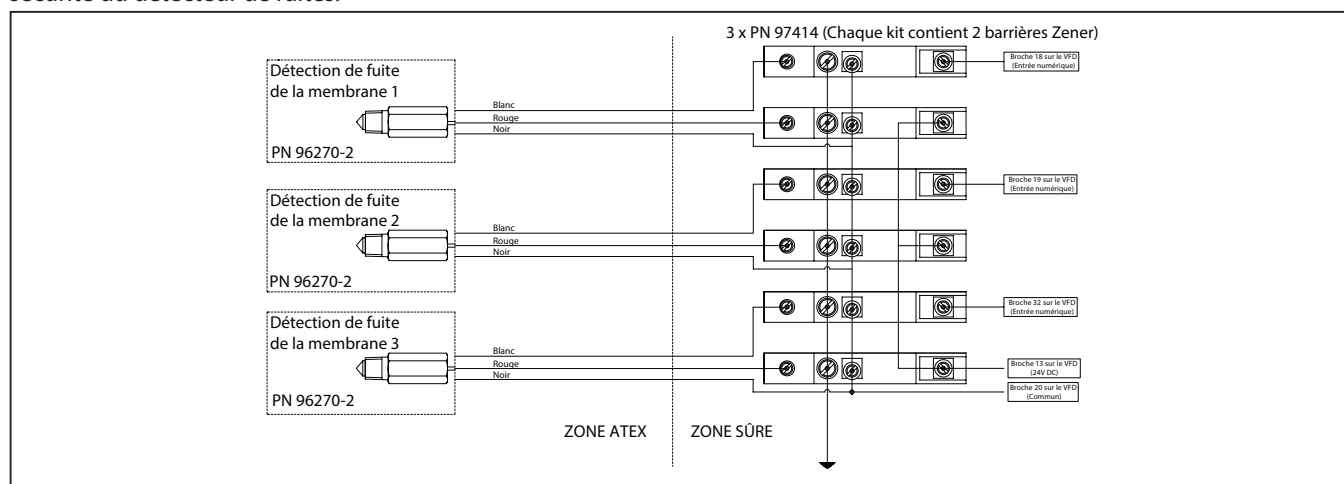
sécurité du détecteur de fuites.

3 x PN 97414 (Chaque kit contient 2 barrières Zener)

Détection de fuite de la membrane 1

PN 96270-2

Blanc
Rouge
Noir

Broche 18 sur le VFD (Entrée numérique)

Détection de fuite de la membrane 2

PN 96270-2

Blanc
Rouge
Noir

Broche 19 sur le VFD (Entrée numérique)

Détection de fuite de la membrane 3

PN 96270-2

Blanc
Rouge
Noir

Broche 32 sur le VFD (Entrée numérique)

Broche 13 sur le VFD (24V DC)

Broche 20 sur le VFD (Commun)

ZONE ATEX

ZONE SÛRE